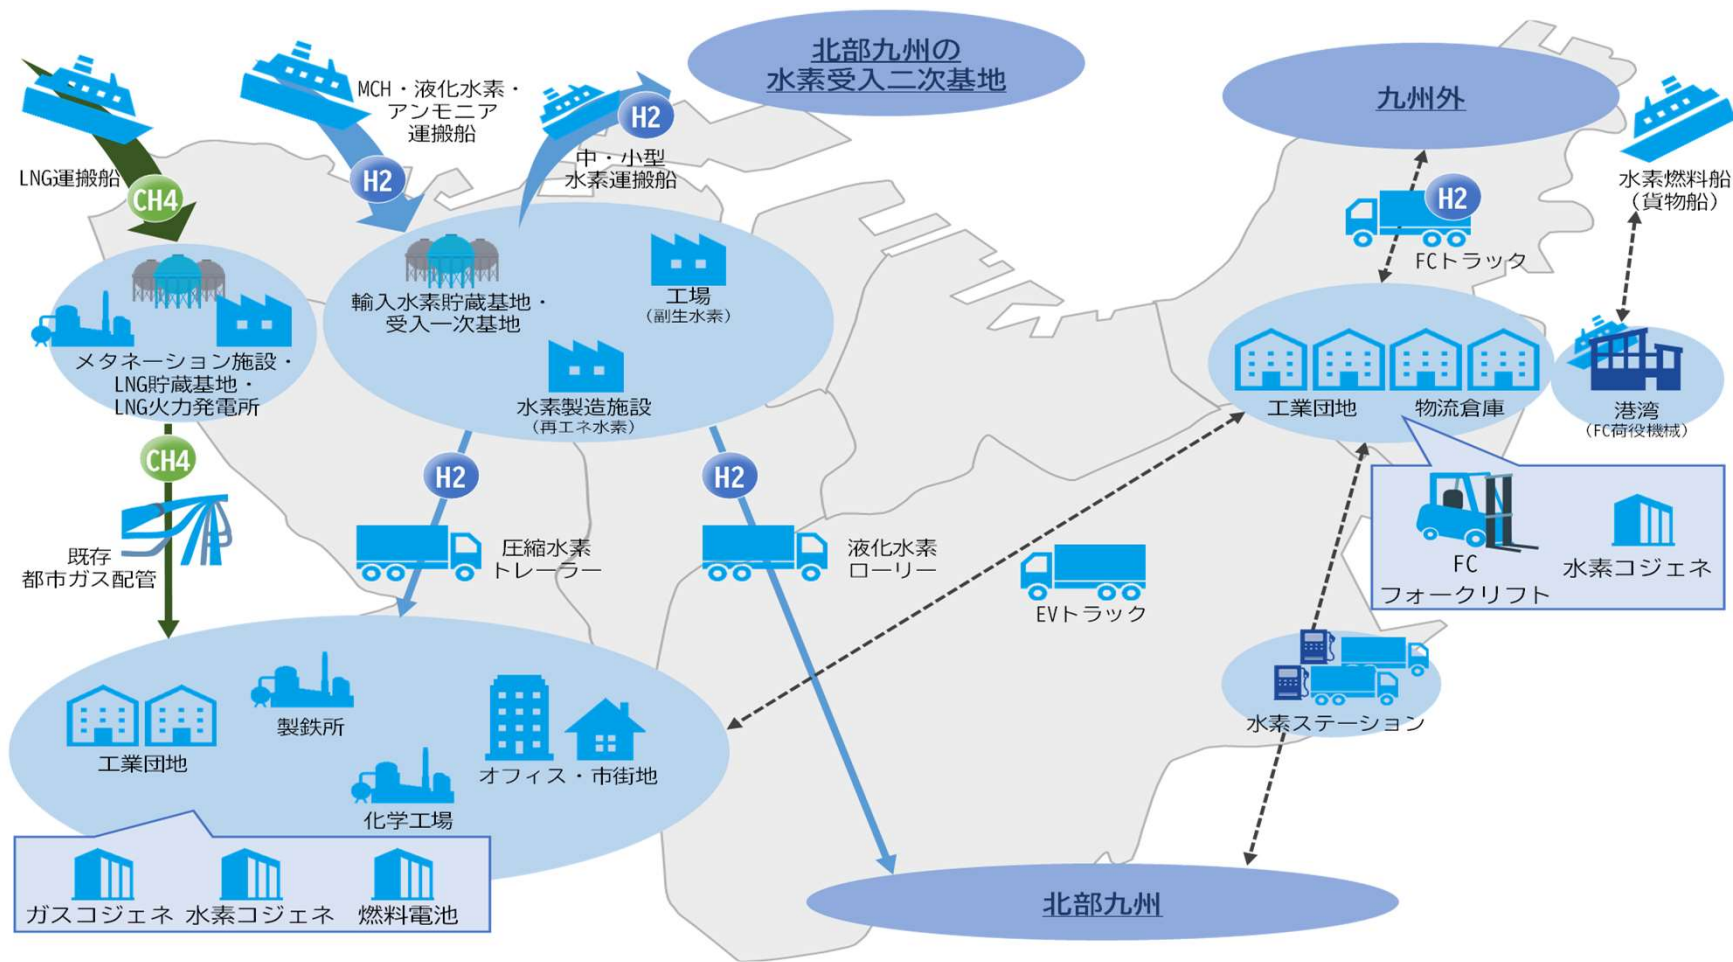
北部九州の
水素受入二次基地

LNG運搬船

CH4

MCH・液化水素・
アンモニア
運搬船

H2

H2

中・小型
水素運搬船

九州外

H2

FCトラック

水素燃料船
（貨物船）

メタネーション施設・
LNG貯蔵基地・
LNG火力発電所

輸入水素貯蔵基地・
受入一次基地

工場
（副生水素）

水素製造施設
（再エネ水素）

工業団地

物流倉庫

港湾
（FC荷役機械）

CH4

H2

H2

既存
都市ガス配管

圧縮水素
トレーラー

液化水素
ローリー

FC
フォークリフト

水素コジェネ

EVトラック

水素ステーション

工業団地

製鉄所

オフィス・市街地

化学工場

ガスコジェネ

水素コジェネ

燃料電池

北部九州